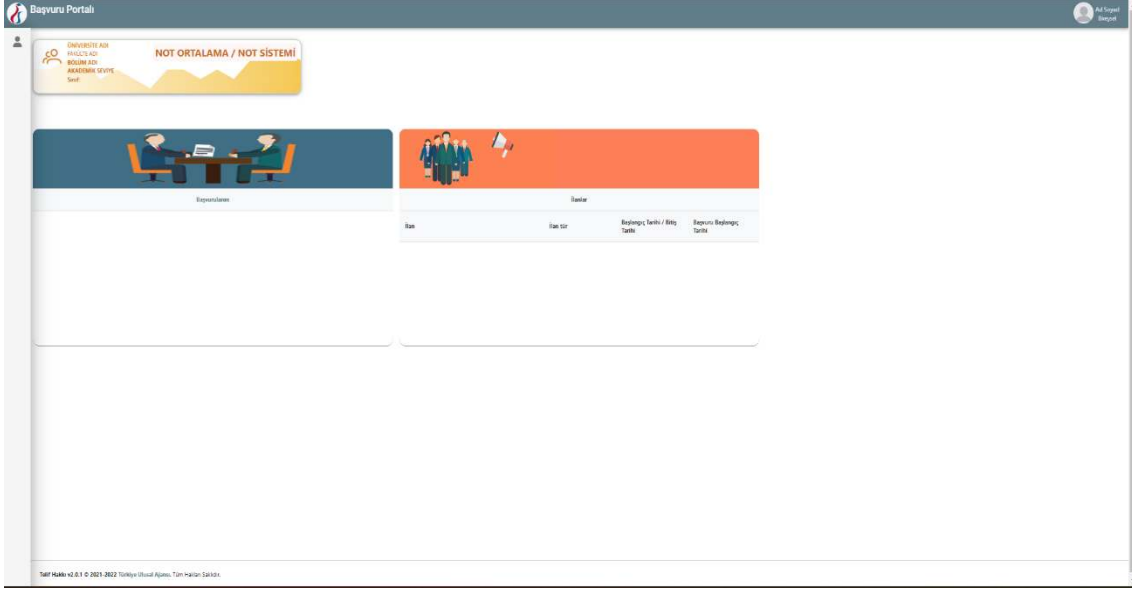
Başvuru Portalı

Ad Soyad
Birim

ÜNİVERSİTE ADI
FAKÜLTE ADI
BÖLÜM ADI
AKADEMİK SEVİYE
Sınıf

NOT ORTALAMA / NOT SİSTEMİ

Başvurularım

İlanlar

| İlan | İlan tür | Başlangıç Tarihi / Bitiş Tarihi | Başvuru Başlangıç Tarihi |
|---|---|---|---|

Telif Hakkı v2.0.1 © 2021-2022 Türkiye Ulusal Ajansı. Tüm Hakları Saklıdır.